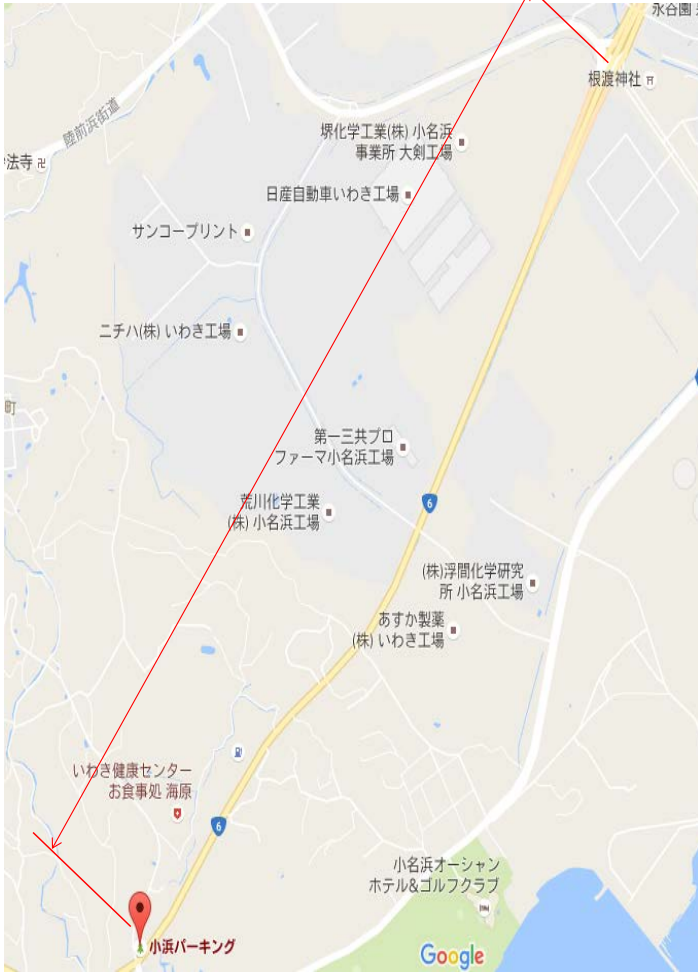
永台園
根渡神社
陸前浜街道
法寺
堺化学工業(株) 小名浜事業所 大剣工場
日産自動車いわき工場
サンコープリント
ニチハ(株) いわき工場
町
第一三共プロファーマ小名浜工場
荒川化学工業(株) 小名浜工場
6
(株)浮間化学研究所 小名浜工場
あすか製薬(株) いわき工場
いわき健康センター お食事処 海原
6
小名浜オーシャンホテル&ゴルフクラブ
小浜パーキング
Google